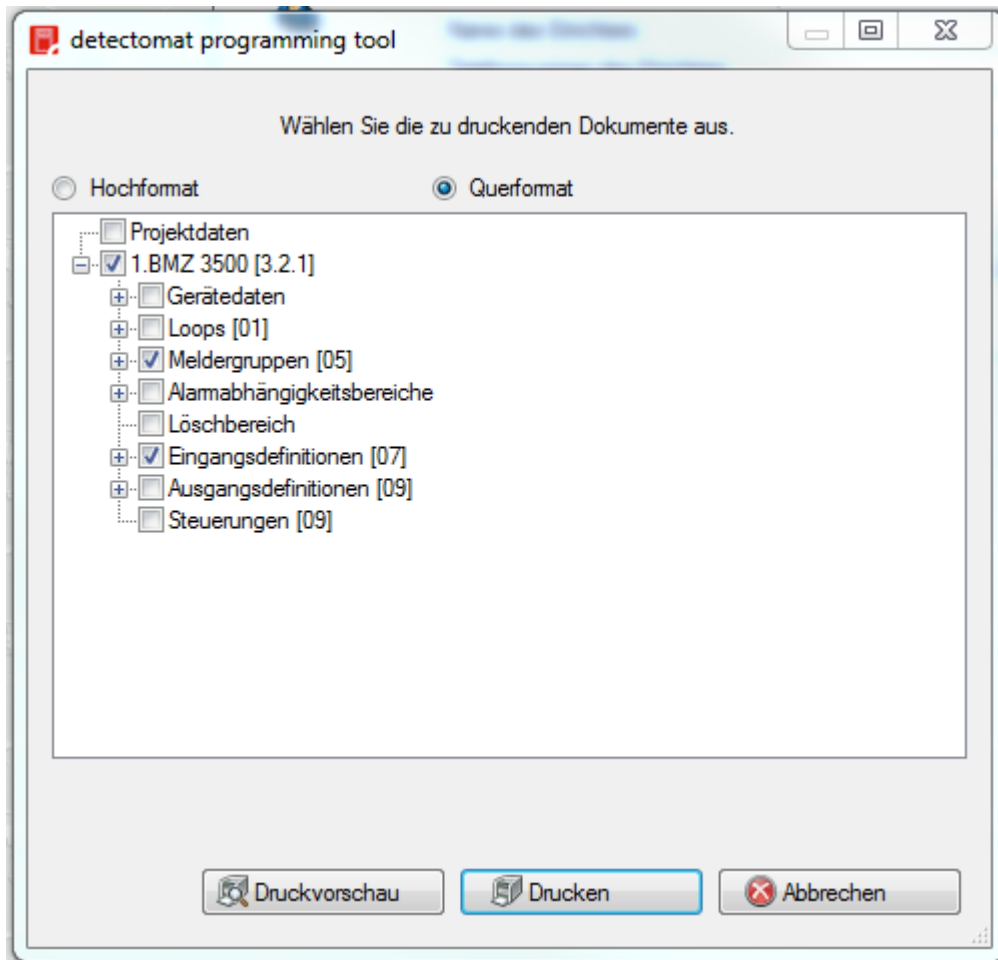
detectomat programming tool

Wählen Sie die zu druckenden Dokumente aus.

Hochformat
Querformat

Projektdaten
1.BMZ 3500 [3.2.1]
Gerätedaten
Loops [01]
Meldergruppen [05]
Alarmabhängigkeitsbereiche
Löschbereich
Eingangsdefinitionen [07]
Ausgangsdefinitionen [09]
Steuerungen [09]

Druckvorschau
Drucken
Abbrechen